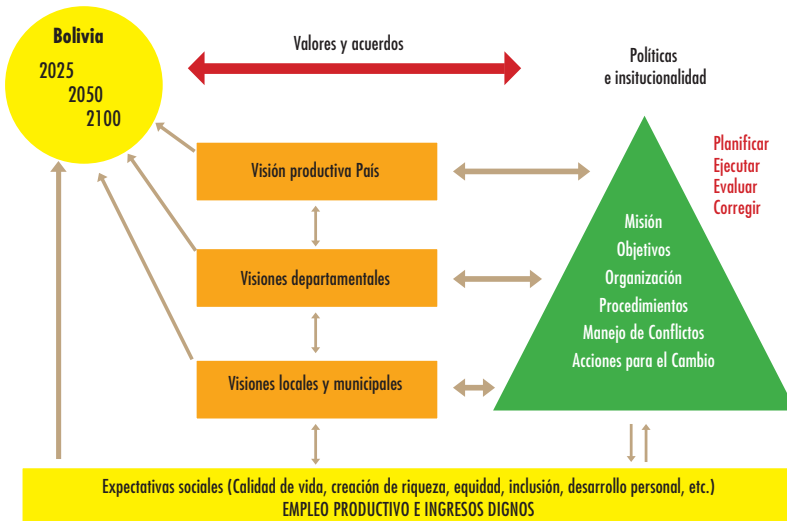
Bolivia
2025
2050
2100

Valores y acuerdos

Políticas e insitucionalidad

Visión productiva País

Visiones departamentales

Visiones locales y municipales

Planificar
Ejecutar
Evaluar
Corregir

Misión
Objetivos
Organización
Procedimientos
Manejo de Conflictos
Acciones para el Cambio

Expectativas sociales (Calidad de vida, creación de riqueza, equidad, inclusión, desarrollo personal, etc.)
EMPLEO PRODUCTIVO E INGRESOS DIGNOS